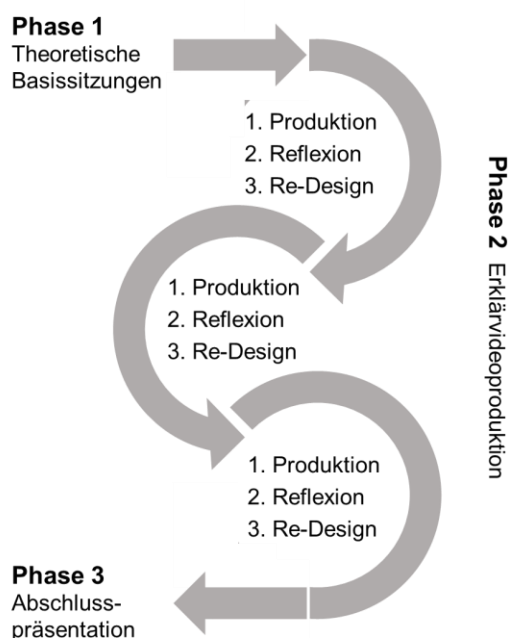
**Phase 1**
Theoretische Basissitzungen

1. Produktion
2. Reflexion
3. Re-Design

**Phase 2** Erklärvideoproduktion

1. Produktion
2. Reflexion
3. Re-Design

1. Produktion
2. Reflexion
3. Re-Design

**Phase 3**
Abschlusspräsentation